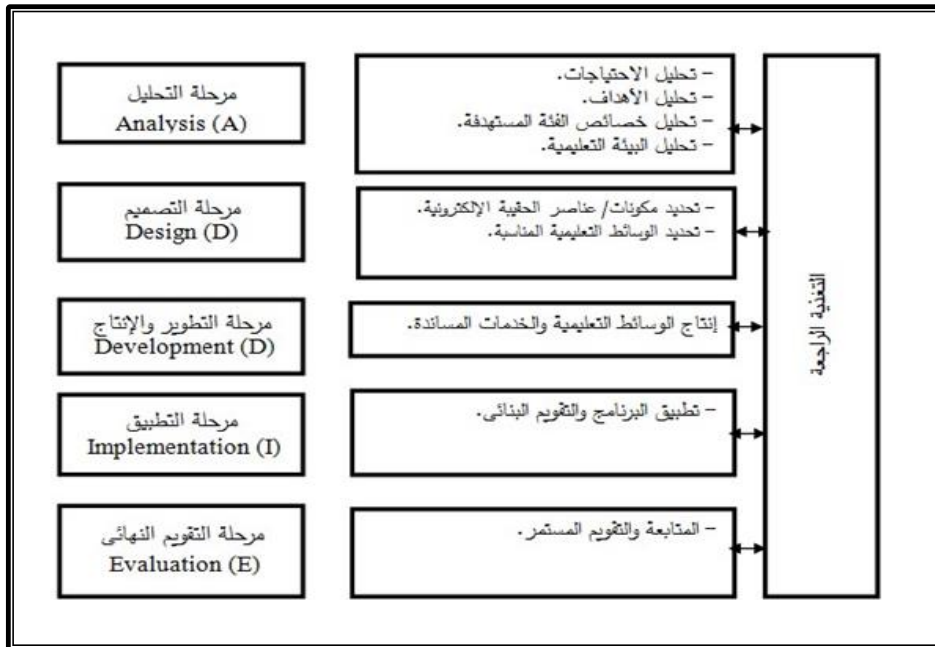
التغذية الراجعة

مرحلة التحليل
Analysis (A)

– تحليل الاحتياجات.
– تحليل الأهداف.
– تحليل خصائص الفئة المستهدفة.
– تحليل البيئة التعليمية.

مرحلة التصميم
Design (D)

– تحديد مكونات/ عناصر الحقيبة الإلكترونية.
– تحديد الوسائط التعليمية المناسبة.

مرحلة التطوير والإنتاج
Development (D)

إنتاج الوسائط التعليمية والخدمات المساندة.

مرحلة التطبيق
Implementation (I)

– تطبيق البرنامج والتقويم البنائى.

مرحلة التقويم النهائى
Evaluation (E)

– المتابعة والتقويم المستمر.